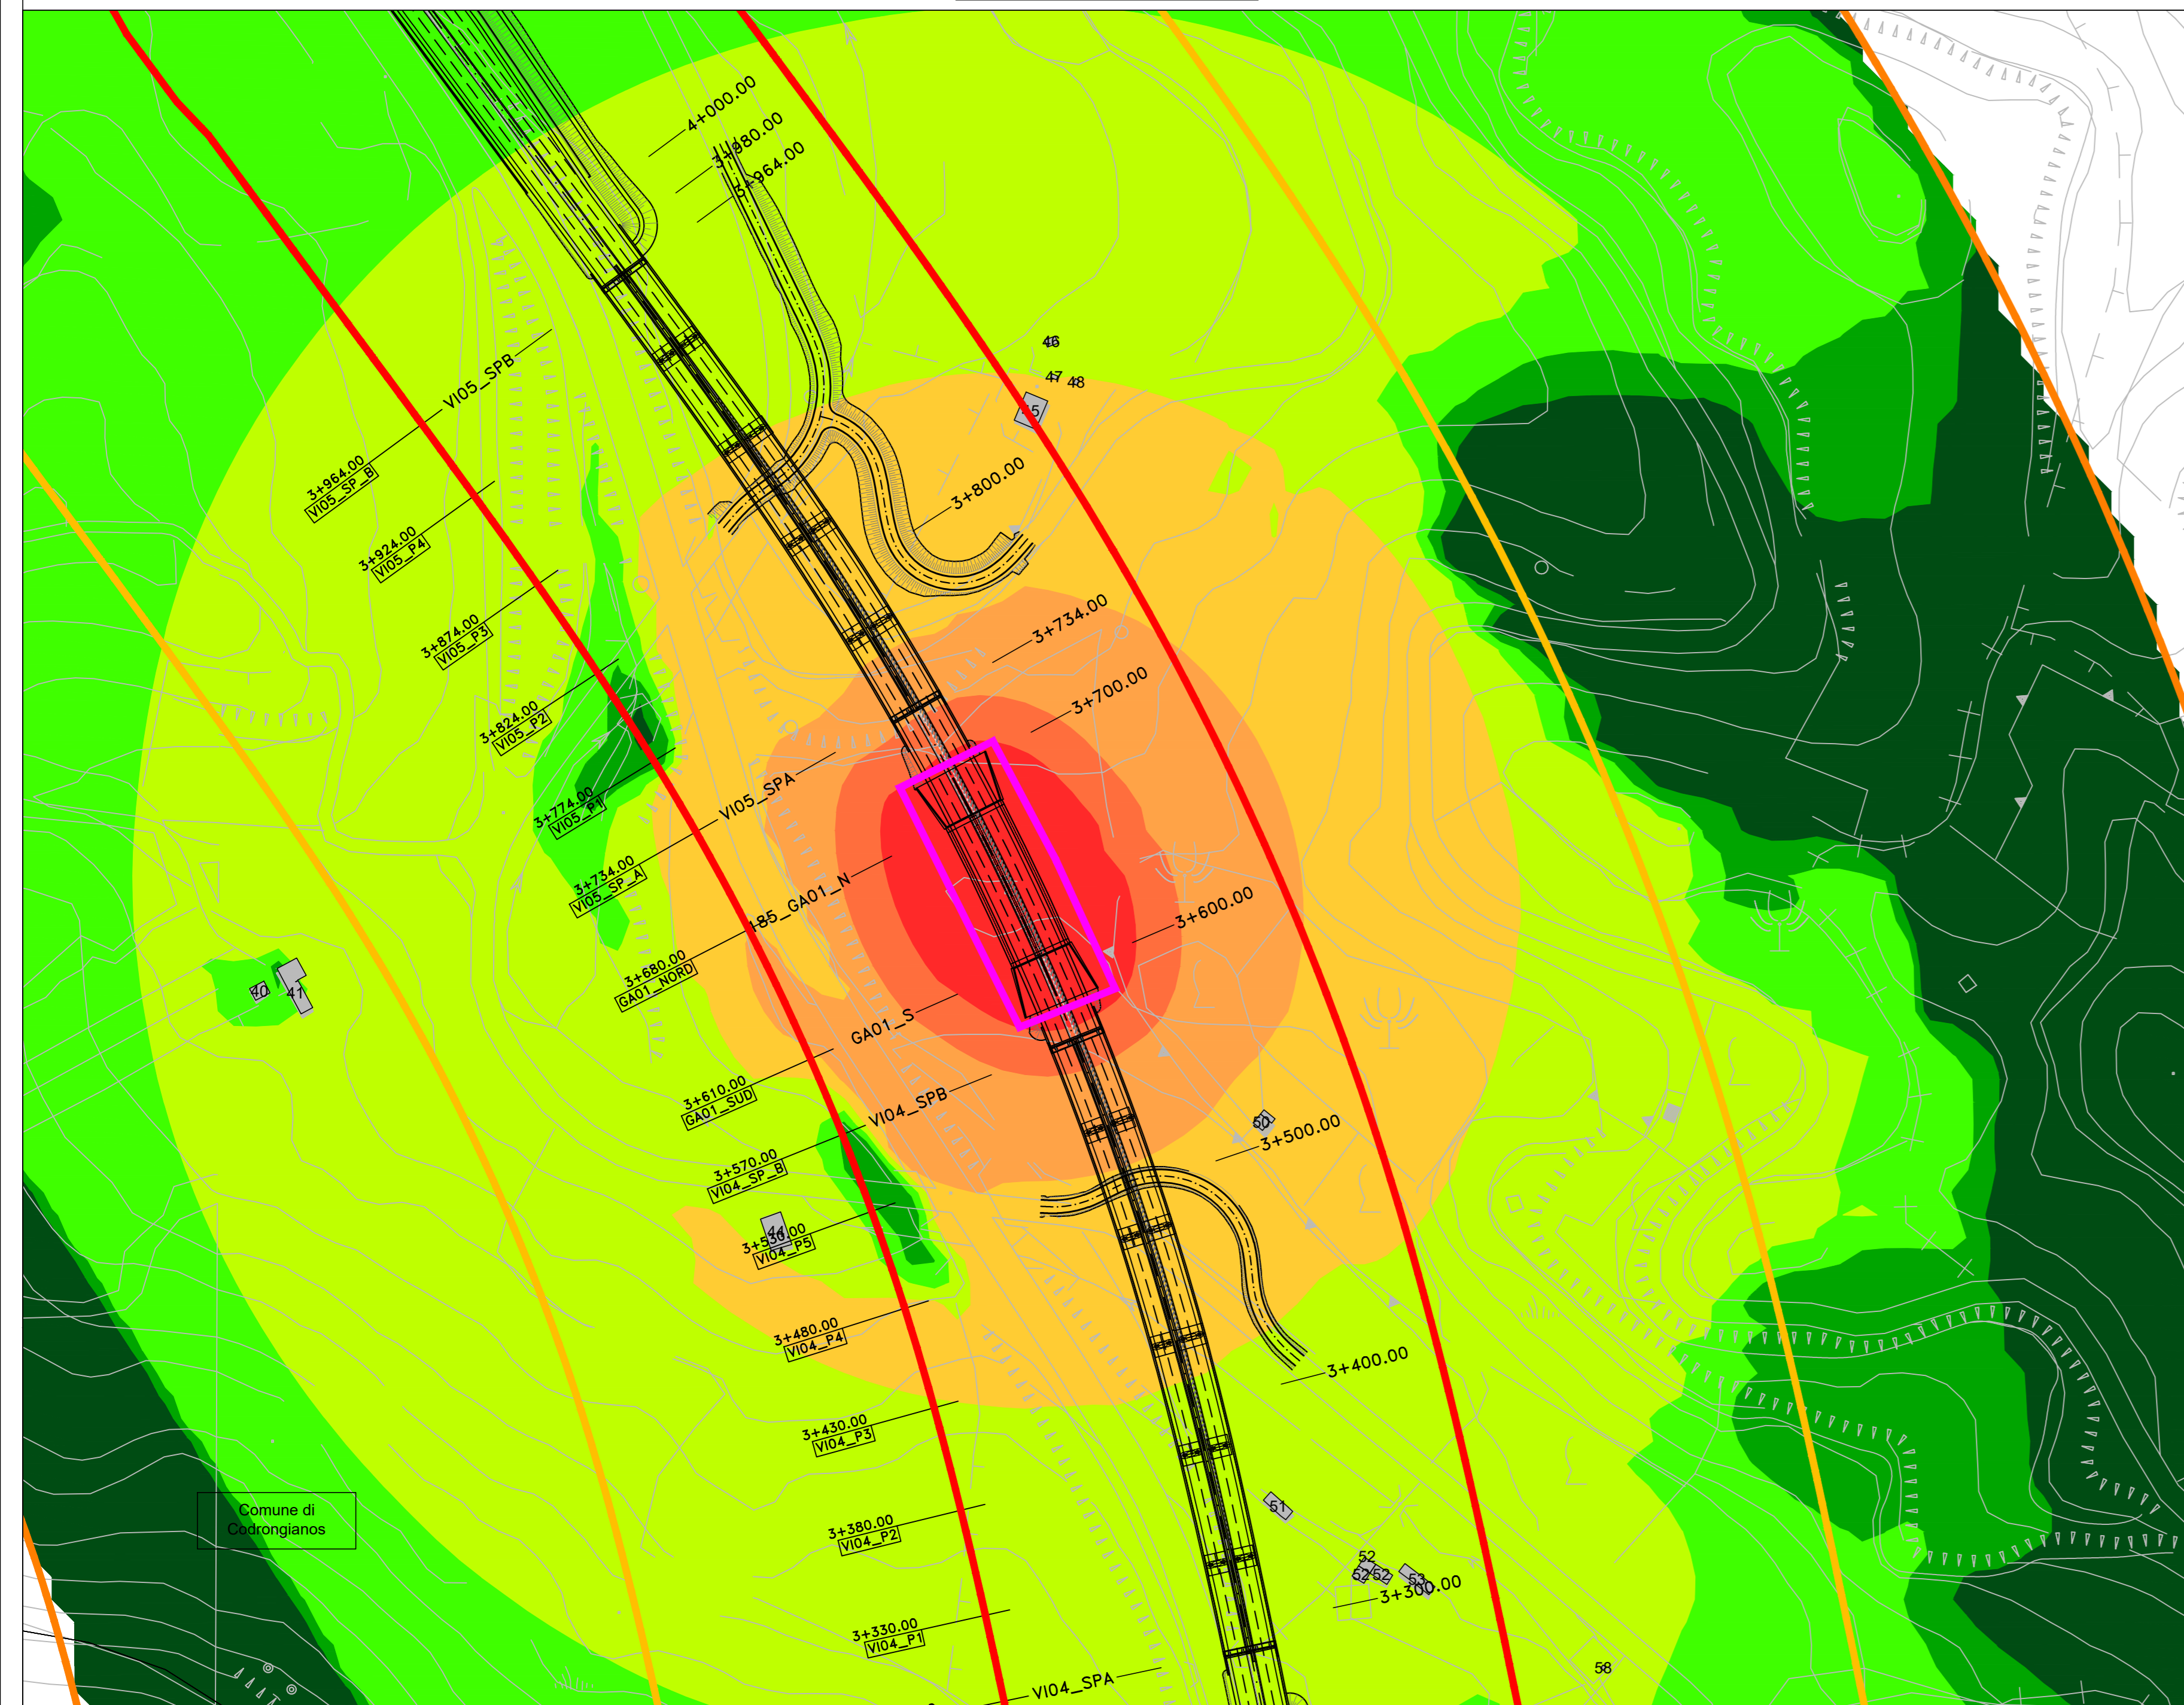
4+000.00
3+980.00
3+964.00
VI05_SPB
3+964.00
VI05_SP_B
3+924.00
VI05_P4
3+874.00
VI05_P3
3+824.00
VI05_P2
3+774.00
VI05_P1
VI05_SPA
3+734.00
VI05_SP_A
185_GA01_N
3+680.00
GA01_NORD
GA01_S
3+610.00
GA01_SUD
VI04_SPB
3+570.00
VI04_SP_B
3+530.00
VI04_P5
3+480.00
VI04_P4
3+430.00
VI04_P3
3+380.00
VI04_P2
3+330.00
VI04_P1
VI04_SPA
46
47
48
45
3+800.00
3+734.00
3+700.00
3+600.00
3+500.00
3+400.00
3+300.00
40
41
44
50
51
52
62
53
58
Comune di Codrongianos